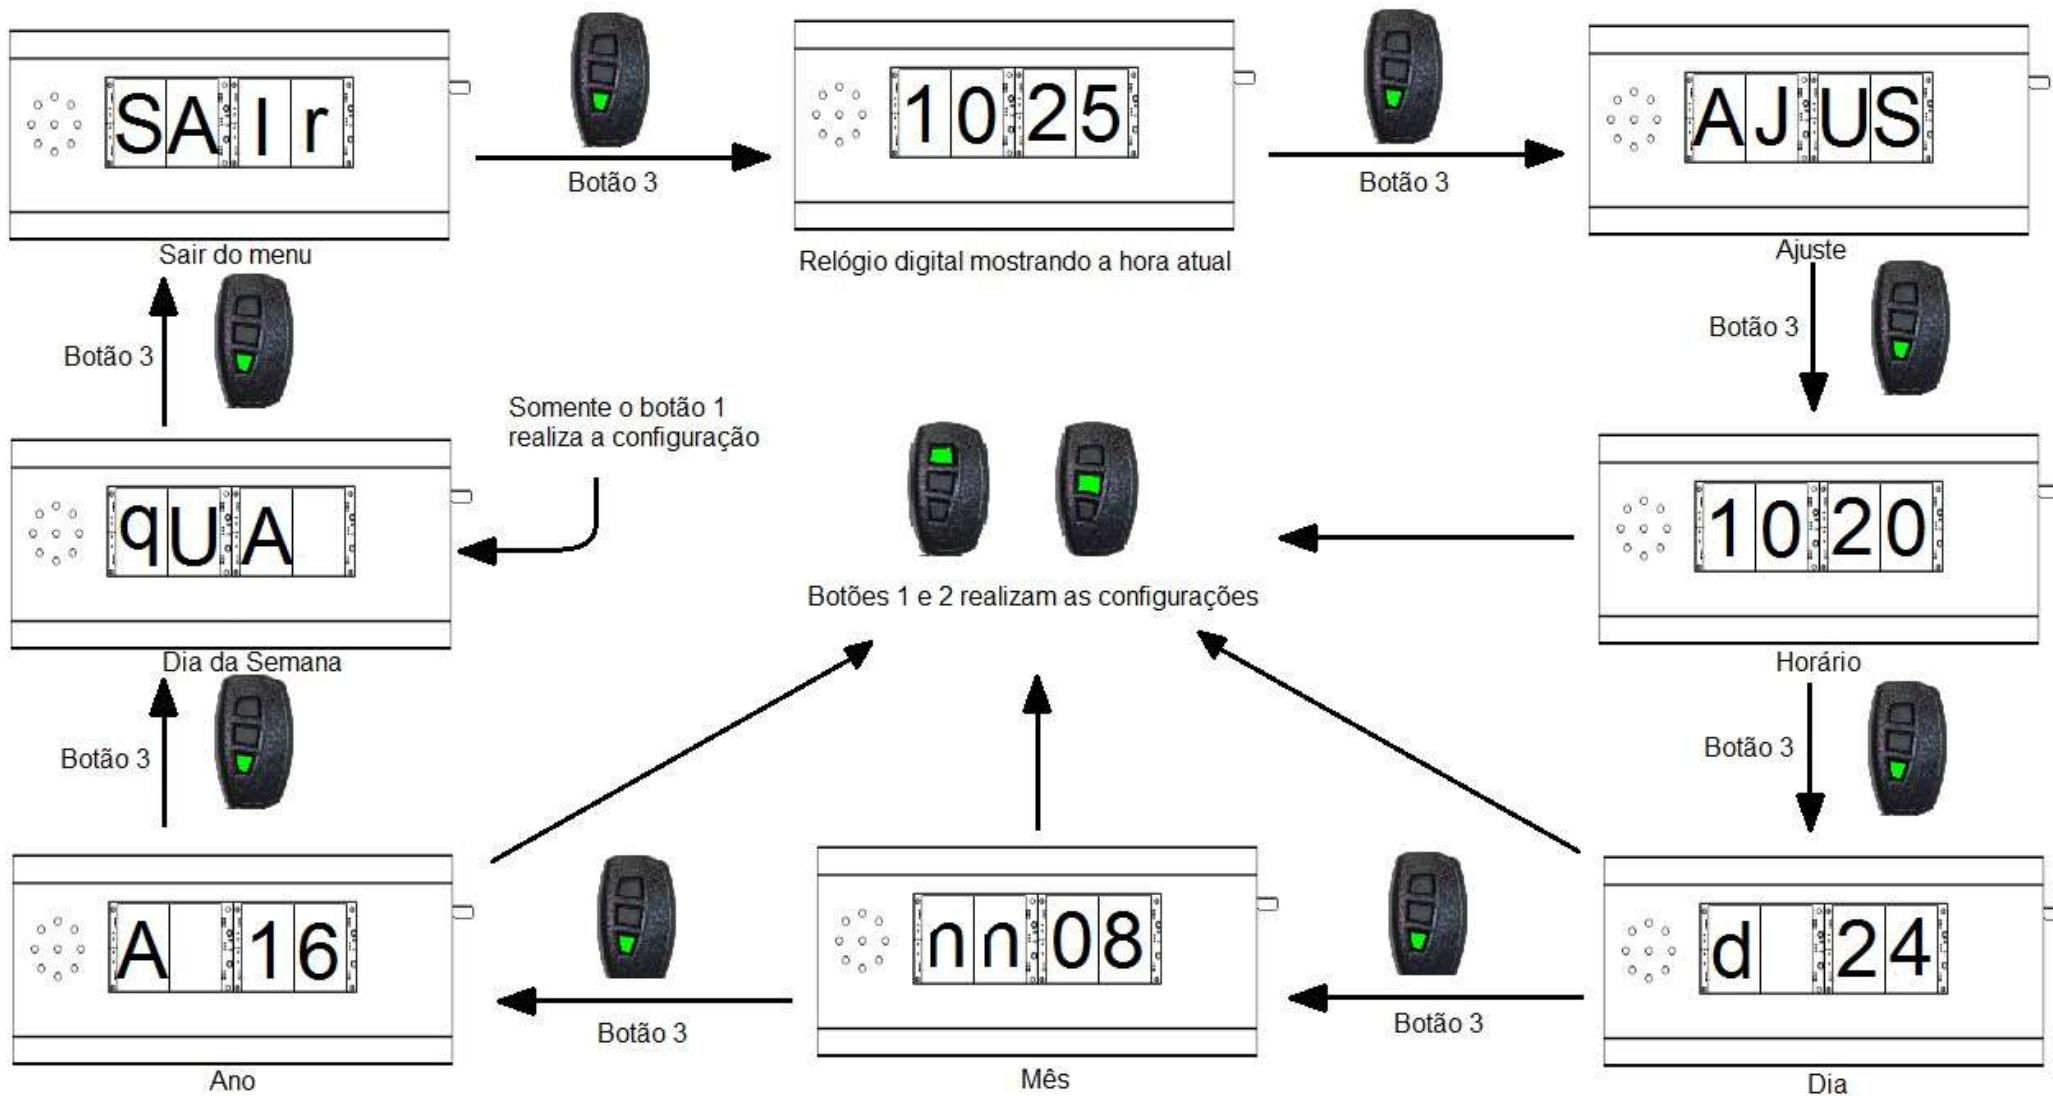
SAIr

Botão 3

1025

Botão 3

AJUS

Sair do menu

Relógio digital mostrando a hora atual

Ajuste

Botão 3

Botão 3

Somente o botão 1 realiza a configuração

qUA

Botões 1 e 2 realizam as configurações

1020

Dia da Semana

Horário

Botão 3

Botão 3

A 16

Botão 3

nn08

Botão 3

d 24

Ano

Mês

Dia